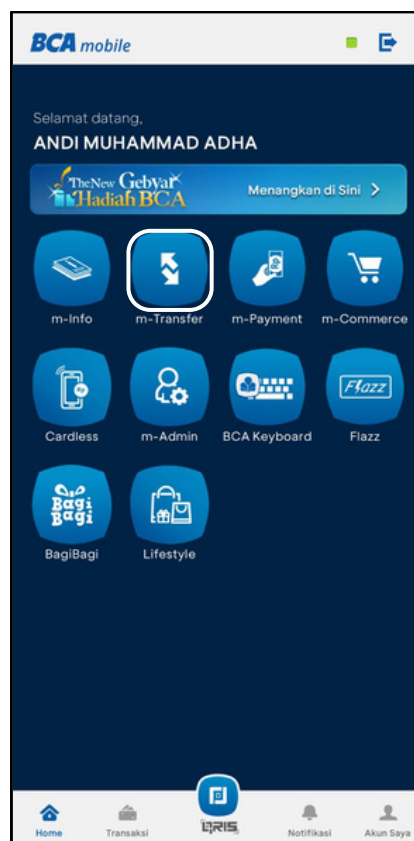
BCA mobile

Selamat datang,
ANDI MUHAMMAD ADHA

The New Gebyar Hadiah BCA
Menangkan di Sini >

m-Info
m-Transfer
m-Payment
m-Commerce
Cardless
m-Admin
BCA Keyboard
Flazz
Flazz
Bagi Bagi
BagiBagi
Lifestyle

Home
Transaksi
QRIS
Notifikasi
Akun Saya